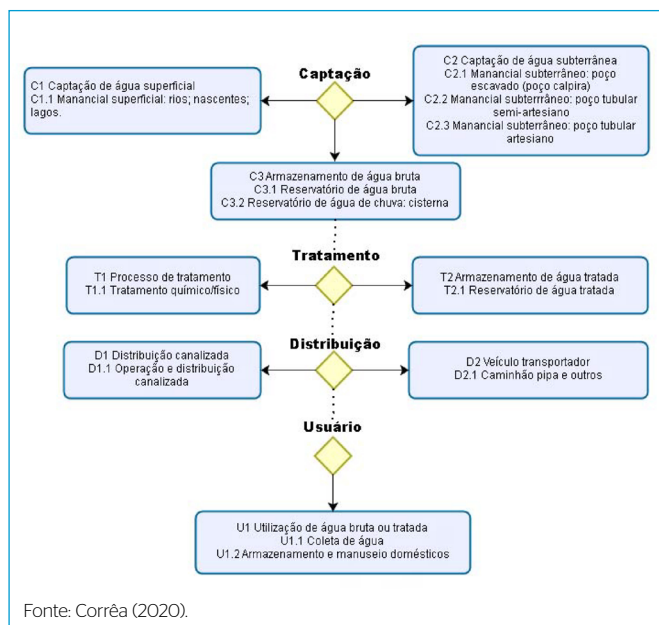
Captação

C1 Captação de água superficial
C1.1 Manancial superficial: rios; nascentes; lagos.

C2 Captação de água subterrânea
C2.1 Manancial subterrâneo: poço escavado (poço calpira)
C2.2 Manancial subterrrâneo: poço tubular semi-artesiano
C2.3 Manancial subterrâneo: poço tubular artesiano

C3 Armazenamento de água bruta
C3.1 Reservatório de água bruta
C3.2 Reservatório de água de chuva: cisterna

Tratamento

T1 Processo de tratamento
T1.1 Tratamento químico/físico

T2 Armazenamento de água tratada
T2.1 Reservatório de água tratada

Distribuição

D1 Distribuição canalizada
D1.1 Operação e distribuição canalizada

D2 Veículo transportador
D2.1 Caminhão pipa e outros

Usuário

U1 Utilização de água bruta ou tratada
U1.1 Coleta de água
U1.2 Armazenamento e manuseio domésticos

Fonte: Corrêa (2020).